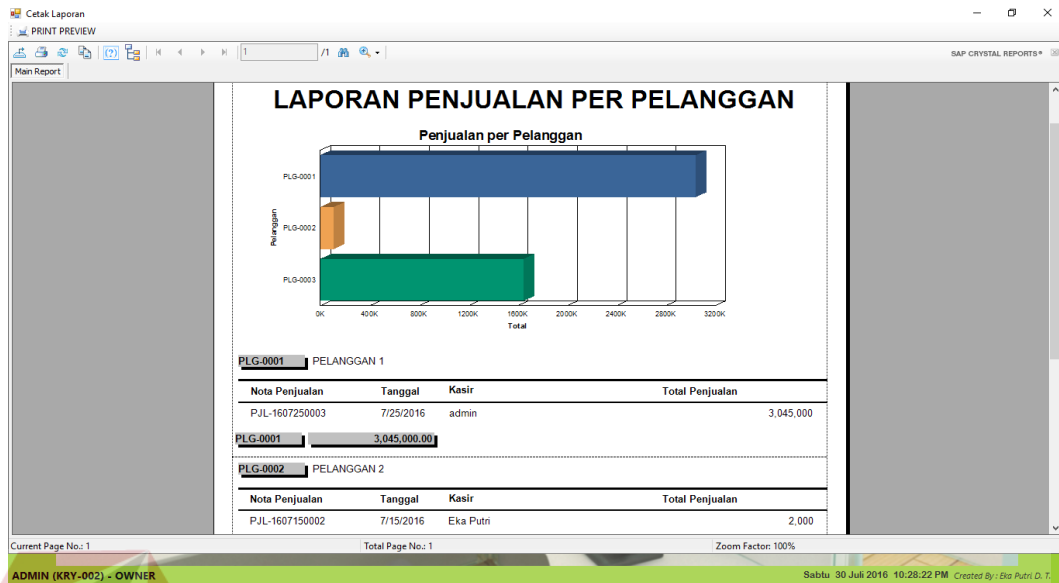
Cetak Laporan

PRINT PREVIEW

1 /1

SAP CRYSTAL REPORTS®

Main Report

LAPORAN PENJUALAN PER PELANGGAN

Penjualan per Pelanggan

Pelanggan

PLG-0001

PLG-0002

PLG-0003

0K 400K 800K 1200K 1600K 2000K 2400K 2800K 3200K

Total

PLG-0001 PELANGGAN 1

| Nota Penjualan | Tanggal | Kasir | Total Penjualan |
|---|---|---|---|
| PJL-1607250003 | 7/25/2016 | admin | 3,045,000 |

PLG-0001 3,045,000.00

PLG-0002 PELANGGAN 2

| Nota Penjualan | Tanggal | Kasir | Total Penjualan |
|---|---|---|---|
| PJL-1607150002 | 7/15/2016 | Eka Putri | 2,000 |

Current Page No.: 1

Total Page No.: 1

Zoom Factor: 100%

ADMIN (KRY-002) - OWNER

Sabtu 30 Juli 2016 10:28:22 PM Created By : Eka Putri D. T.